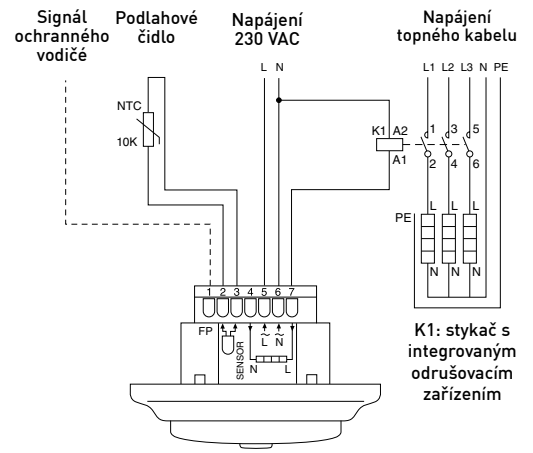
Signál ochranného vodiče

Podlahové čidlo

Napájení 230 VAC

Napájení topného kabelu

L N

L1 L2 L3 N PE

NTC

10K

K1 A2

A1

1 3 5

2 4 6

PE

L L L

N N N

1 2 3 4 5 6 7

FP

SENSOR

L N

N L

K1: stykač s integrovaným odrušovacím zařízením